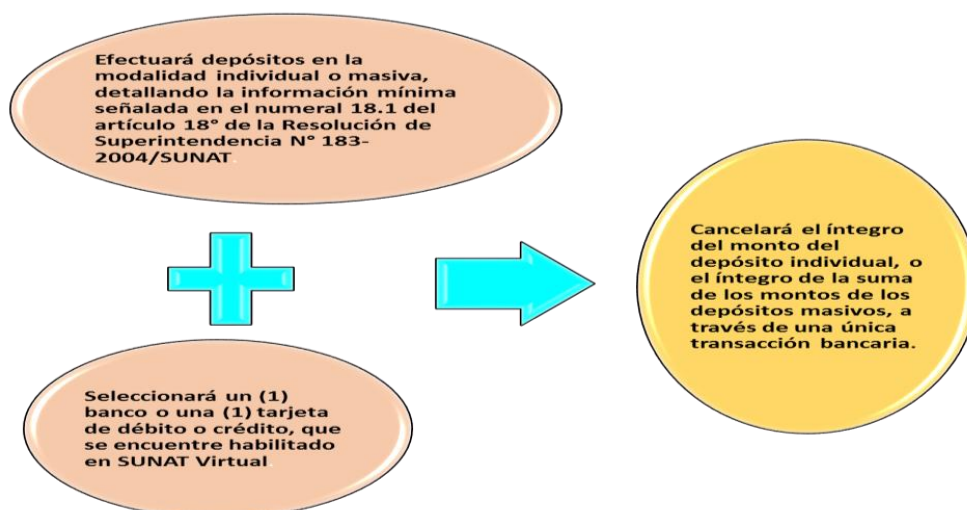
Efectuará depósitos en la modalidad individual o masiva, detallando la información mínima señalada en el numeral 18.1 del artículo 18° de la Resolución de Superintendencia N° 183-2004/SUNAT

Seleccionará un (1) banco o una (1) tarjeta de débito o crédito, que se encuentre habilitado en SUNAT Virtual.

Cancelará el íntegro del monto del depósito individual, o el íntegro de la suma de los montos de los depósitos masivos, a través de una única transacción bancaria.